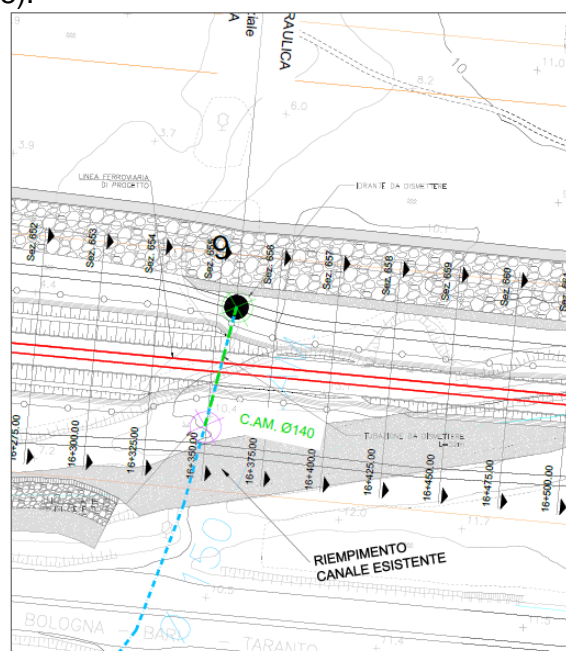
ciale
A
RAULICA
11.0
8.2
10
6.0
3.7
3.9
LINEA FERROVIARIA DI PROGETTO
IDRANTE DA DISMETTERE
Sez. 652
Sez. 653
Sez. 654
Sez. 655
Sez. 656
Sez. 657
Sez. 658
Sez. 659
Sez. 660
C.AM. Ø140
TUBAZIONE DA DISMETTERE
16+275,00
16+300,00
16+325,00
16+350,00
16+375,00
16+400,00
16+425,00
16+450,00
16+475,00
16+500,00
12.0
11.7
RIEMPIMENTO CANALE ESISTENTE
BOLOGNA
BARI
TARANTO